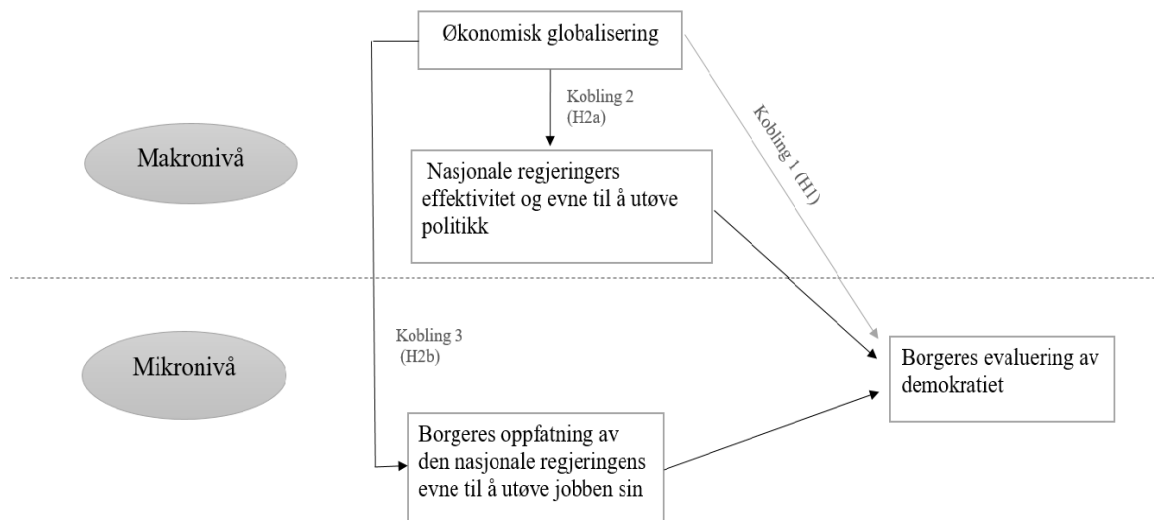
Økonomisk globalisering

Kobling 2 (H2a)

Kobling 1 (H1)

Makronivå

Nasjonale regjeringers effektivitet og evne til å utøve politikk

Kobling 3 (H2b)

Mikronivå

Borgeres evaluering av demokratiet

Borgeres oppfatning av den nasjonale regjeringens evne til å utøve jobben sin